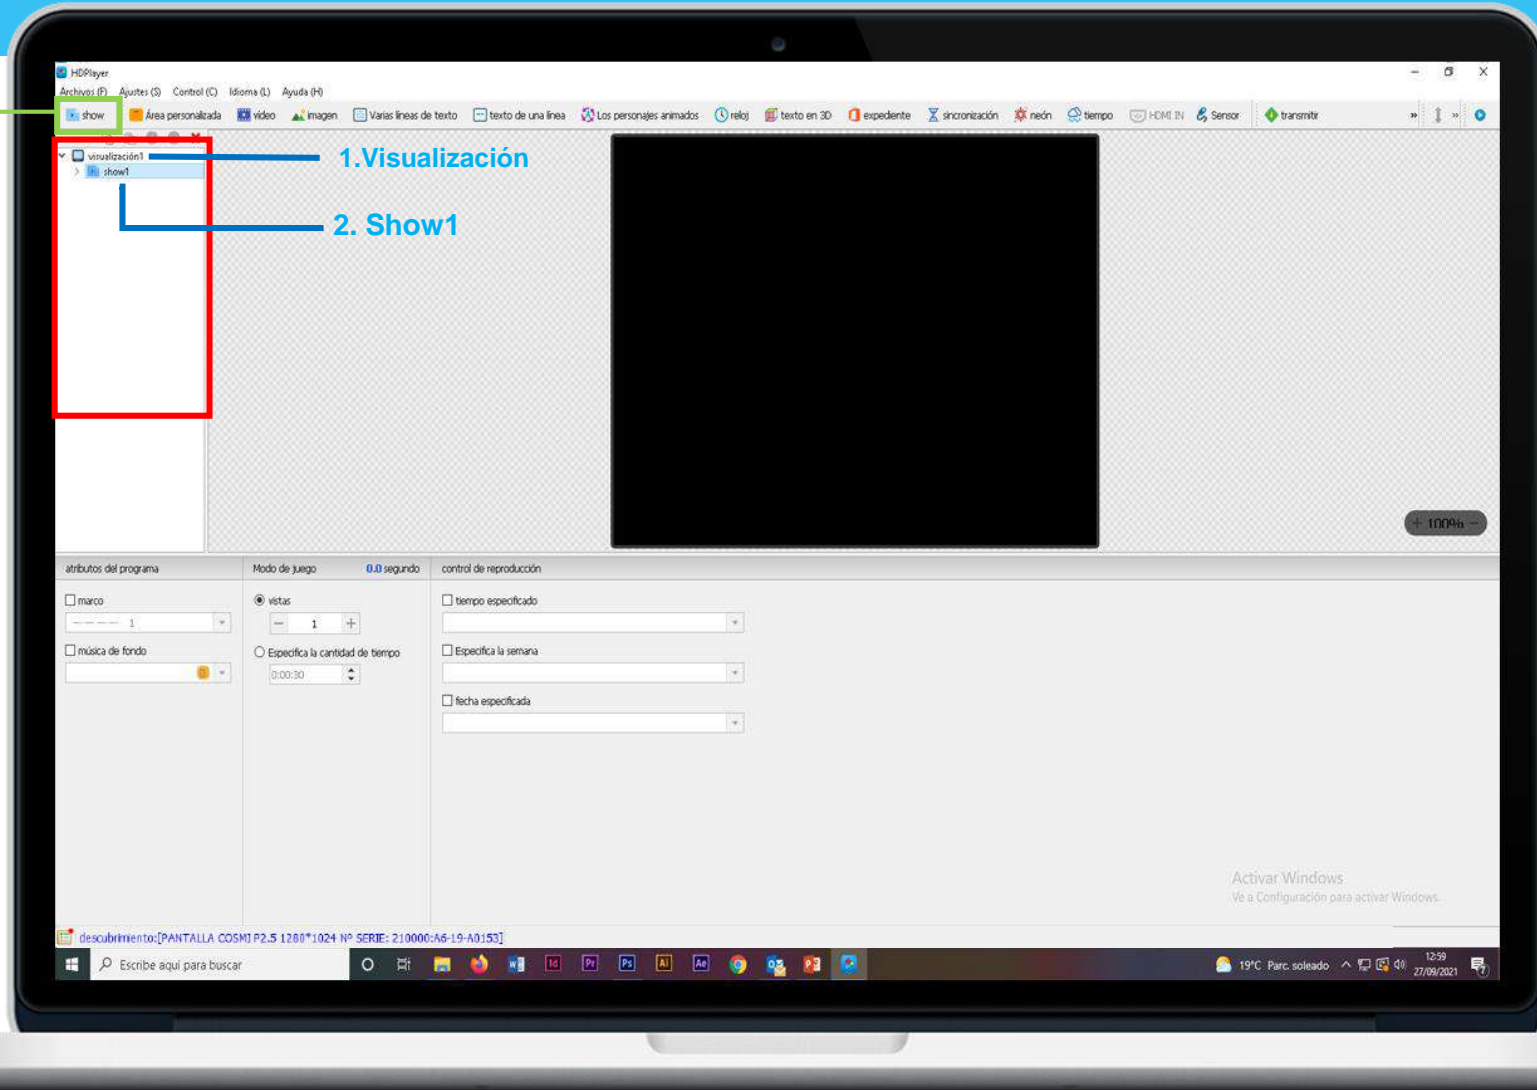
HDPlayer
Archivos (F) Ajustes (S) Control (C) Idioma (L) Ayuda (H)
show Área personalizada video imagen Varias líneas de texto texto de una línea Los personajes animados reloj texto en 3D expediente sincronización neón tiempo HDMI IN Sensor transmitir

visualización1
show1

1.Visualización
2. Show1

+ 100% −

atributos del programa
marco
1
música de fondo

Modo de juego 0.0 segundo
vistas
1
Especifica la cantidad de tiempo
0:00:30

control de reproducción
tiempo especificado
Especifica la semana
fecha especificada

Activar Windows
Ve a Configuración para activar Windows.

descubrimiento:[PANTALLA COSMI P2.5 1280*1024 Nº SERIE: 210000:A6-19-A0153]

Escribe aquí para buscar
19°C Parc. soleado 12:59 27/09/2021